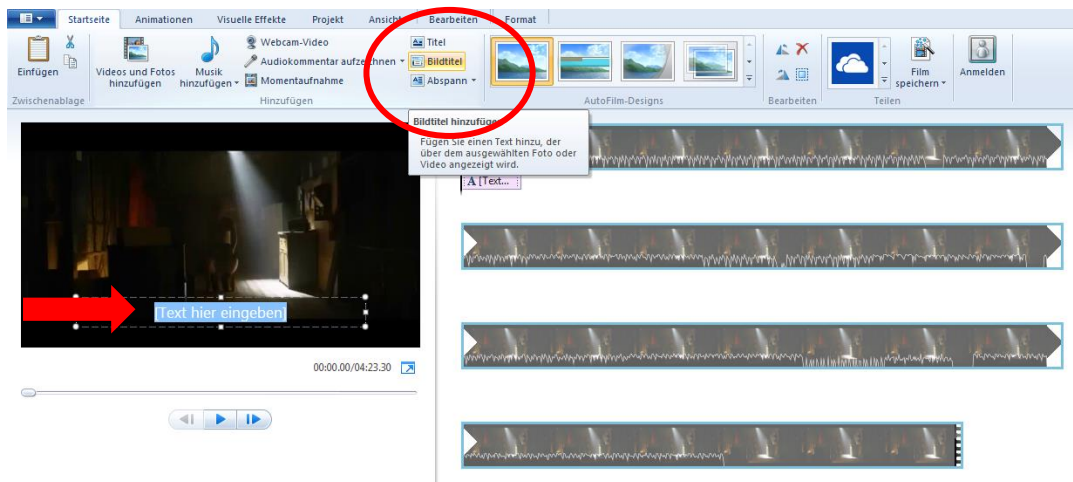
Startseite Animationen Visuelle Effekte Projekt Ansicht Bearbeiten Format

Einfügen
Zwischenablage

Videos und Fotos hinzufügen
Musik hinzufügen
Webcam-Video
Audiokommentar aufzeichnen
Momentaufnahme
Hinzufügen

Titel
Bildtitel
Abspann

AutoFilm-Designs

Bearbeiten

Film speichern
Teilen

Anmelden

Bildtitel hinzufügen
Fügen Sie einen Text hinzu, der über dem ausgewählten Foto oder Video angezeigt wird.

A [Text...

[Text hier eingeben]

00:00.00/04:23.30